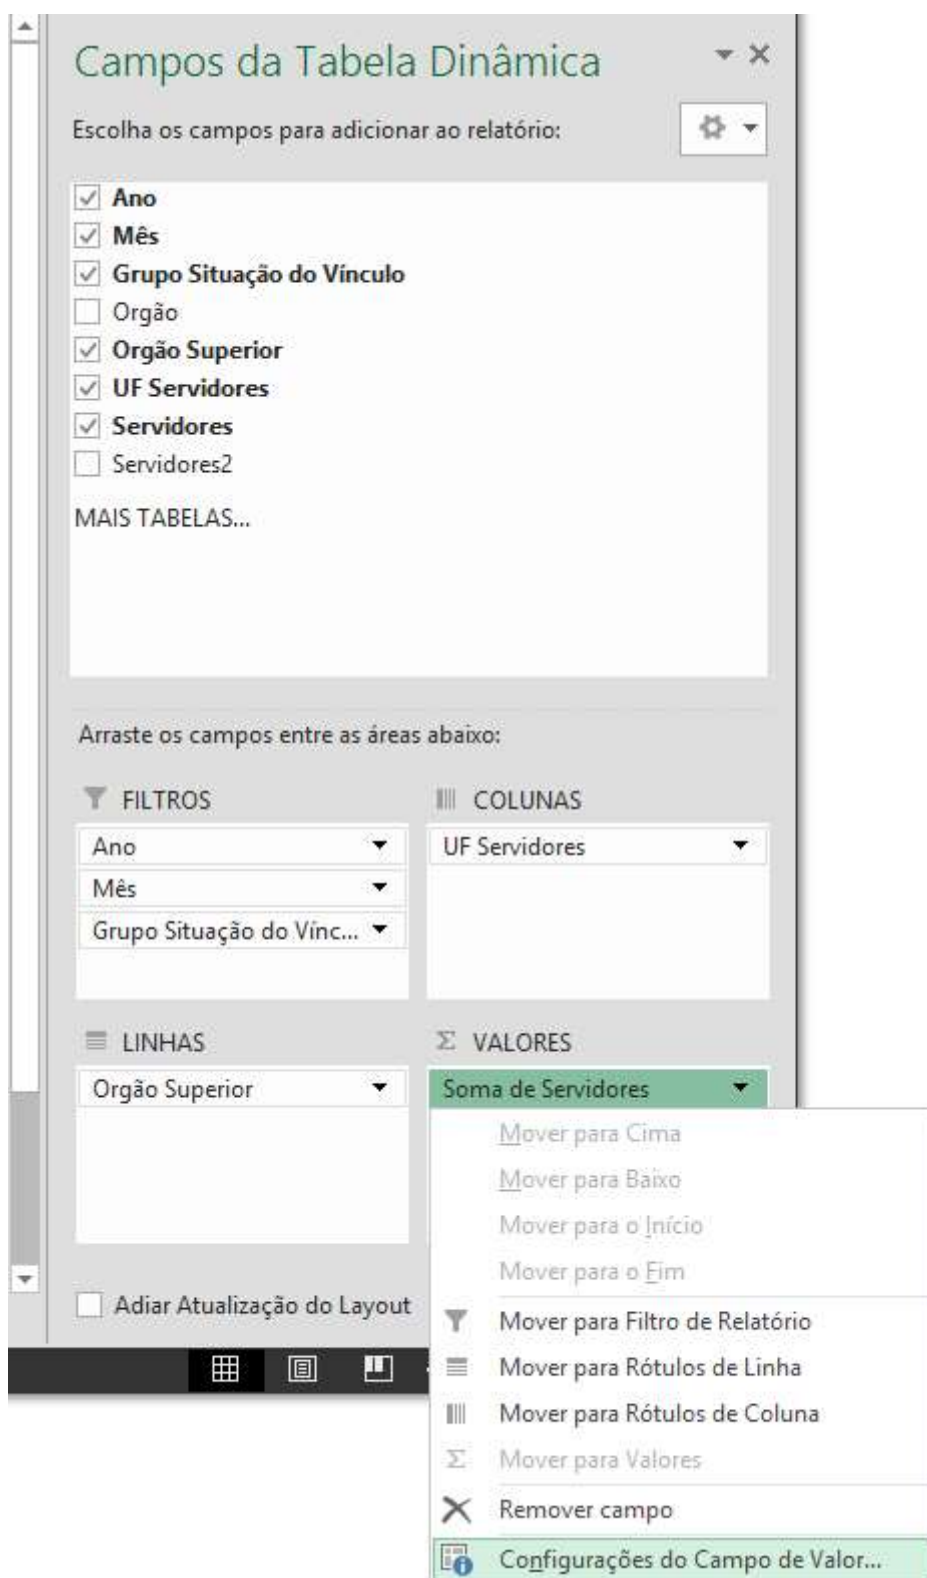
Campos da Tabela Dinâmica

Escolha os campos para adicionar ao relatório:

Ano
Mês
Grupo Situação do Vínculo
Orgão
Orgão Superior
UF Servidores
Servidores
Servidores2

MAIS TABELAS...

Arraste os campos entre as áreas abaixo:

FILTROS
Ano
Mês
Grupo Situação do Vínc...

COLUNAS
UF Servidores

LINHAS
Orgão Superior

VALORES
Soma de Servidores

Mover para Cima
Mover para Baixo
Mover para o Início
Mover para o Fim
Mover para Filtro de Relatório
Mover para Rótulos de Linha
Mover para Rótulos de Coluna
Mover para Valores
Remover campo
Configurações do Campo de Valor...

Adiar Atualização do Layout